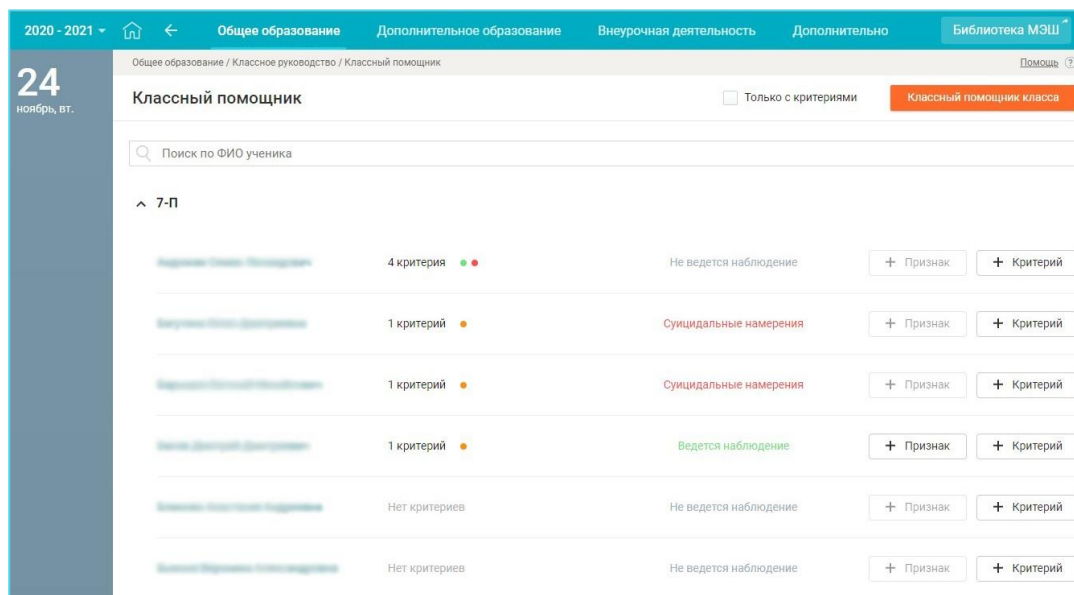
2020 - 2021 ▾ Общее образование Дополнительное образование Внеурочная деятельность Дополнительно Библиотека МЭШ

24
ноябрь, вт.

Общее образование / Классное руководство / Классный помощник

Помощь

Классный помощник

Только с критериями

Классный помощник класса

Поиск по ФИО ученика

7-П

| | | | | |
|---|---|---|---|---|
| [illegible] | 4 критерия | Не ведется наблюдение | + Признак | + Критерий |
| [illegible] | 1 критерий | Суицидальные намерения | + Признак | + Критерий |
| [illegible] | 1 критерий | Суицидальные намерения | + Признак | + Критерий |
| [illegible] | 1 критерий | Ведется наблюдение | + Признак | + Критерий |
| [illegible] | Нет критериев | Не ведется наблюдение | + Признак | + Критерий |
| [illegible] | Нет критериев | Не ведется наблюдение | + Признак | + Критерий |